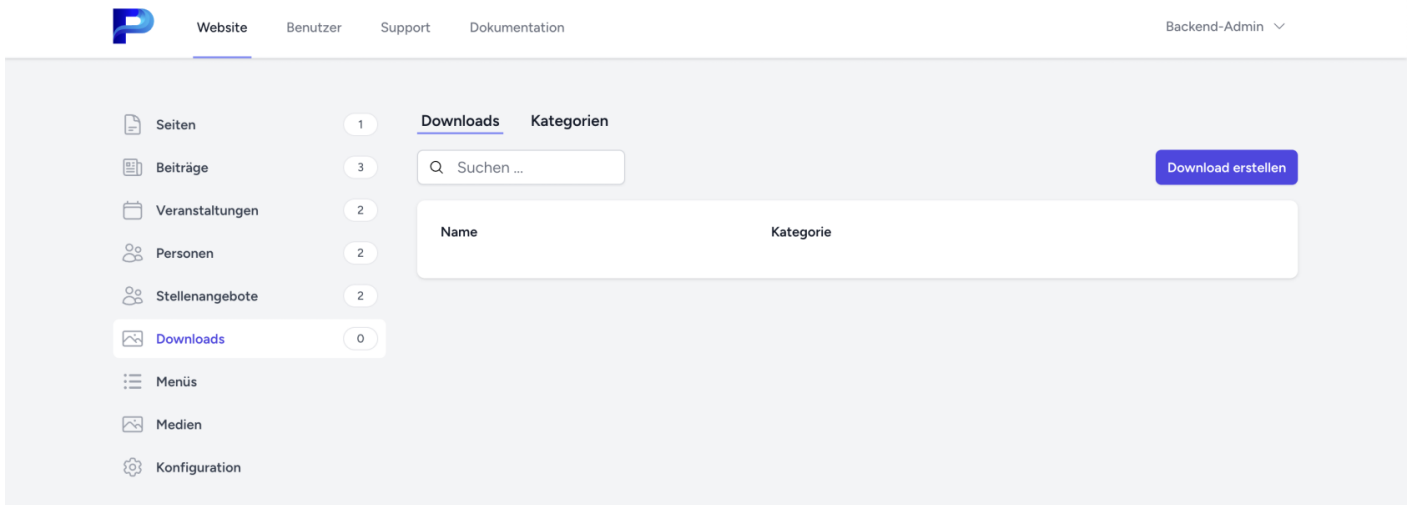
P Website Benutzer Support Dokumentation Backend-Admin

Seiten 1
Beiträge 3
Veranstaltungen 2
Personen 2
Stellenangebote 2
Downloads 0
Menüs
Medien
Konfiguration

Downloads Kategorien

Suchen ...

Download erstellen

| Name | Kategorie |
|---|---|